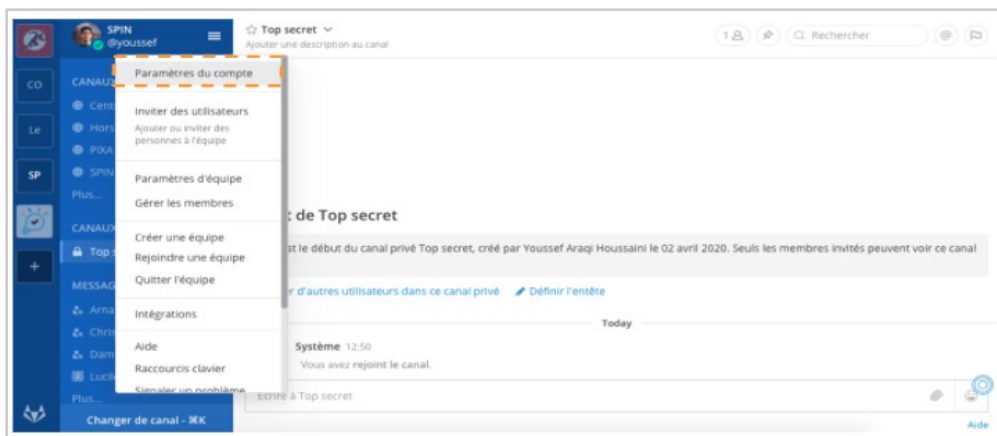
CO
Le
SP
+

SPIN
@youssef

CANAUX
Cent
Hors
PIXA
SPIN
Plus...
CANAUX
Top s
MESSAG
Arna
Chris
Dam
Luci
Plus...

Changer de canal - ⌘K

Paramètres du compte
Inviter des utilisateurs
Ajouter ou inviter des personnes à l'équipe
Paramètres d'équipe
Gérer les membres
Créer une équipe
Rejoindre une équipe
Quitter l'équipe
Intégrations
Aide
Raccourcis clavier
Signaler un problème

☆ Top secret ∨
Ajouter une description au canal

1
Rechercher

t de Top secret
st le début du canal privé Top secret, créé par Youssef Araqi Houssaini le 02 avril 2020. Seuls les membres invités peuvent voir ce canal

r d'autres utilisateurs dans ce canal privé
Définir l'entête

Today

Système 12:50
Vous avez rejoint le canal.

Écrire à Top secret

Aide